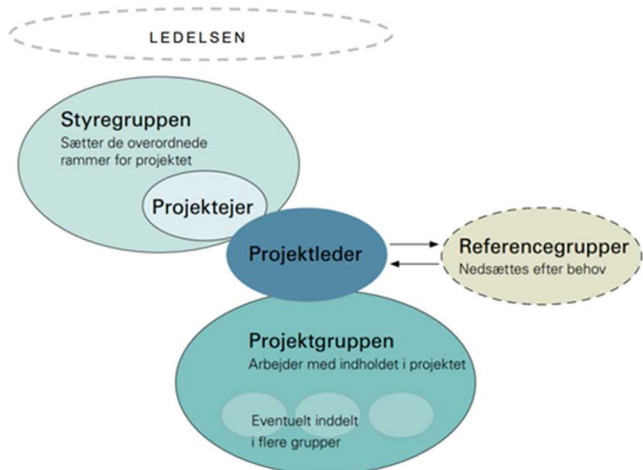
LEDELSEN

Styregruppen
Sætter de overordnede rammer for projektet

Projektejer

Projektleder

Referencegrupper
Nedsættes efter behov

Projektgruppen
Arbejder med indholdet i projektet

Eventuelt inddelt i flere grupper